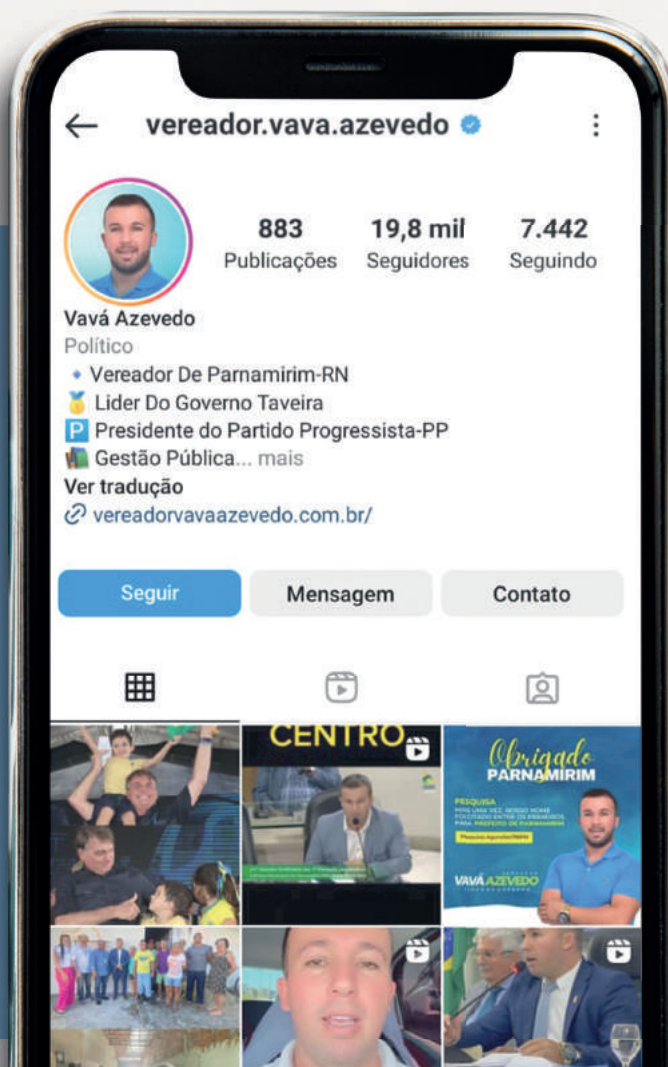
vereador.vava.azevedo

883 Publicações
19,8 mil Seguidores
7.442 Seguindo

Vavá Azevedo
Político
🔹 Vereador De Parnamirim-RN
🥇 Lider Do Governo Taveira
🅿️ Presidente do Partido Progressista-PP
📚 Gestão Pública... mais
Ver tradução
vereadorvavaazevedo.com.br/

Seguir
Mensagem
Contato

CENTRO

Obrigado
PARNAMIRIM
PESQUISA
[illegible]
VAVÁ AZEVEDO